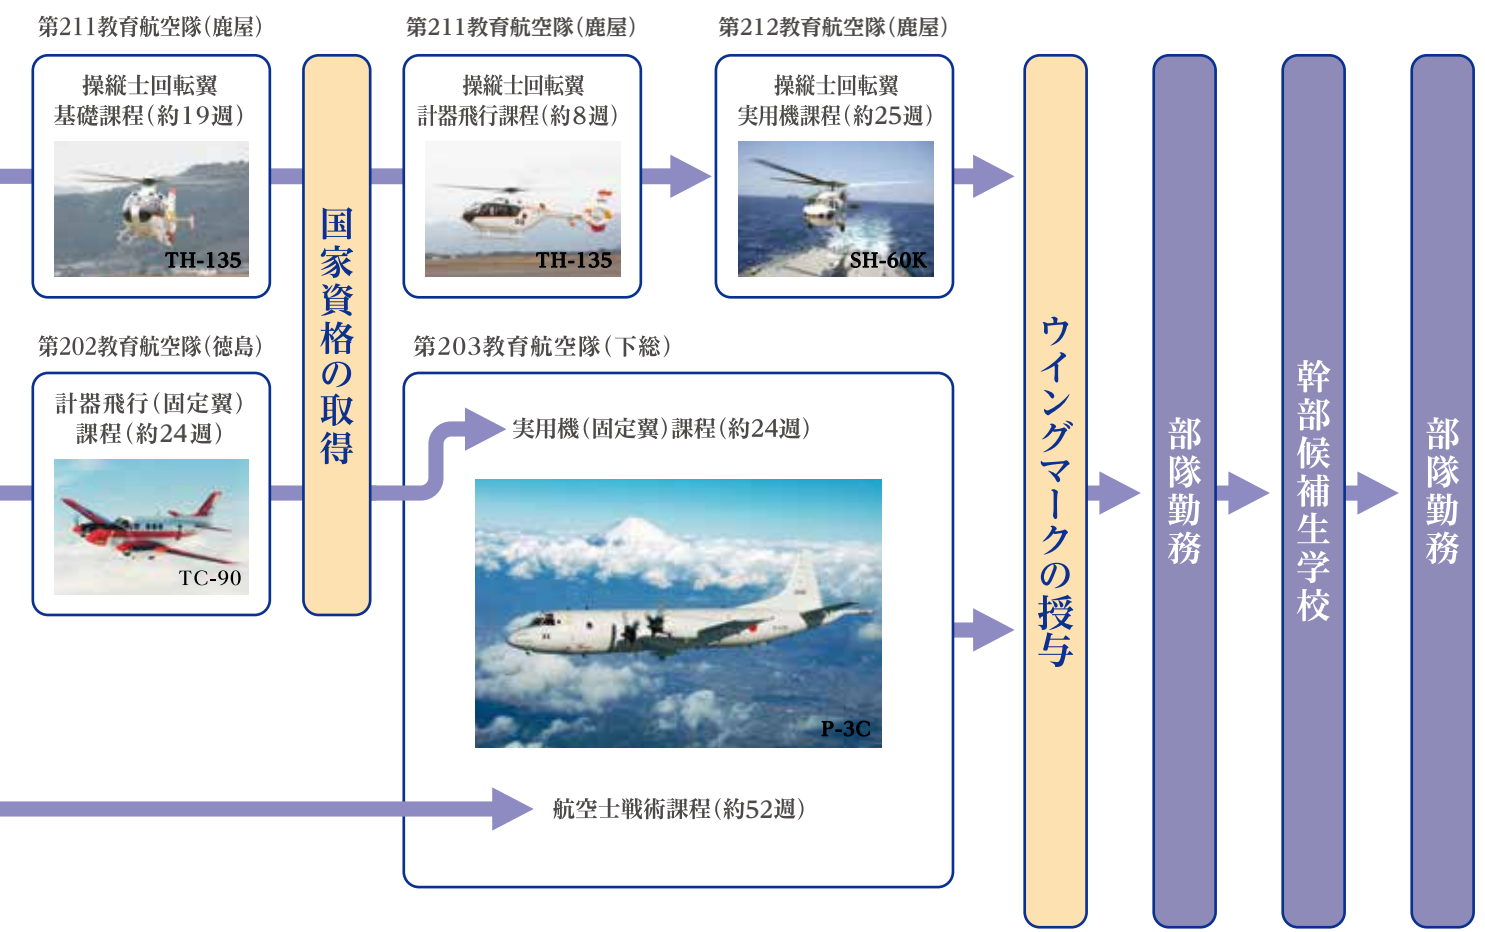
第211教育航空隊(鹿屋)

操縦士回転翼
基礎課程(約19週)

TH-135

国家資格の取得

第211教育航空隊(鹿屋)

操縦士回転翼
計器飛行課程(約8週)

TH-135

第212教育航空隊(鹿屋)

操縦士回転翼
実用機課程(約25週)

SH-60K

第202教育航空隊(徳島)

計器飛行(固定翼)
課程(約24週)

TC-90

第203教育航空隊(下総)

実用機(固定翼)課程(約24週)

P-3C

航空士戦術課程(約52週)

ウイングマークの授与

部隊勤務

幹部候補生学校

部隊勤務